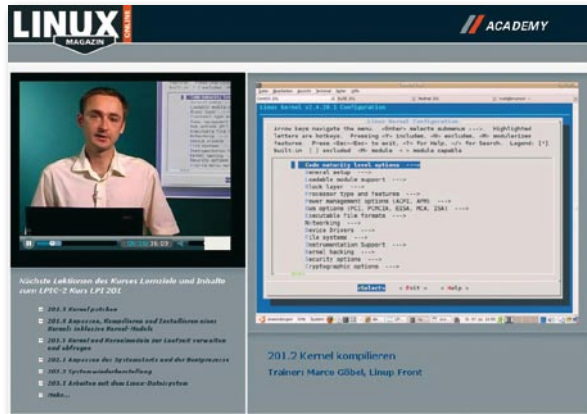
LINUX MAGAZIN ONLINE

ACADEMY

Linux Kernel v2.6.28.1 Configuration

Linux Kernel Configuration

Arrow keys navigate the menu. <Enter> selects submenus --->. Highlighted letters are hotkeys. Pressing <Y> includes, <N> excludes, <M> modularizes features. Press <Esc><Esc> to exit, <?> for Help, </> for Search. Legend: [*] built-in [ ] excluded <M> module < > module capable

Code maturity level options --->
General setup --->
Loadable module support --->
Block layer --->
Processor type and features --->
Power management options (ACPI, APM) --->
Bus options (PCI, PCMCIA, EISA, MCA, ISA) --->
Executable file formats --->
Networking --->
Device Drivers --->
File systems --->
Instrumentation Support --->
Kernel hacking --->
Security options --->
Cryptographic options --->

<Select> < Exit > < Help >

36:09

Nächste Lektionen des Kurses Lernziele und Inhalte zum LPIC-2 Kurs LPI 201

201.1 Kernel patchen

201.3 Anpassen, Kompilieren und Installieren eines Kernels inklusive Kernel-Modulen

201.3 Kernel und Kernelmodule zur Laufzeit verwalten und abfragen

201.3 Anpassen des Systemstarts und des Bootprozesses

201.3 Systemwiederherstellung

203.1 Arbeiten mit dem Linux-Dateisystem

mehr...

201.2 Kernel kompilieren

Trainer: Marco Göbel, Linup Front